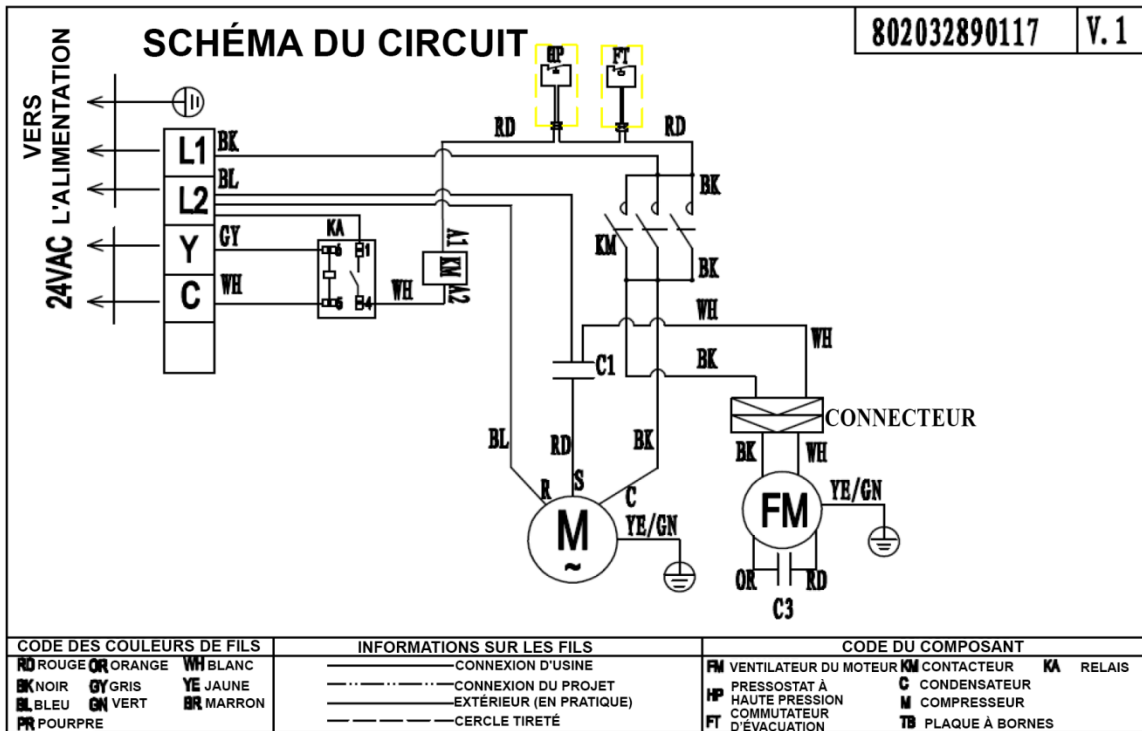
SCHÉMA DU CIRCUIT

802032890117 | V.1

VERS L'ALIMENTATION 24VAC

L1 L2 Y C

BK BL GY WH

KA

KM A1 A2

WH

HP FT

RD RD

BK

KM

BK

WH

WH

BK

C1

CONNECTEUR

BL RD BK

R S C

M ~

YE/GN

BK WH

FM

YE/GN

OR RD

C3

| CODE DES COULEURS DE FILS | INFORMATIONS SUR LES FILS | CODE DU COMPOSANT |
|---|---|---|
| RD ROUGE OR ORANGE WH BLANC | CONNEXION D'USINE | FM VENTILATEUR DU MOTEUR KM CONTACTEUR KA RELAIS |
| BK NOIR GY GRIS YE JAUNE | CONNEXION DU PROJET | HP PRESSOSTAT À HAUTE PRESSION C CONDENSATEUR |
| BL BLEU GN VERT BR MARRON | EXTÉRIEUR (EN PRATIQUE) | M COMPRESSEUR |
| PR POURPRE | CERCLE TIRETÉ | FT COMMUTATEUR D'ÉVACUATION TB PLAQUE À BORNES |